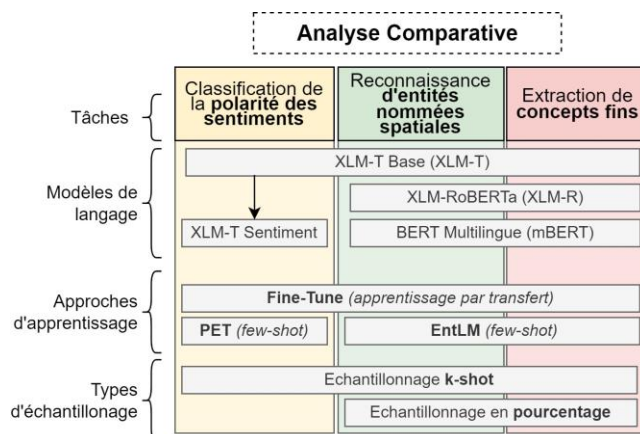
Analyse Comparative

Tâches

Classification de la **polarité des sentiments**

Reconnaissance **d'entités nommées spatiales**

Extraction de **concepts fins**

Modèles de langage

XLM-T Base (XLM-T)

XLM-RoBERTa (XLM-R)

XLM-T Sentiment

BERT Multilingue (mBERT)

Approches d'apprentissage

**Fine-Tune** *(apprentissage par transfert)*

**PET** *(few-shot)*

**EntLM** *(few-shot)*

Types d'échantillonage

Echantillonnage **k-shot**

Echantillonnage en **pourcentage**